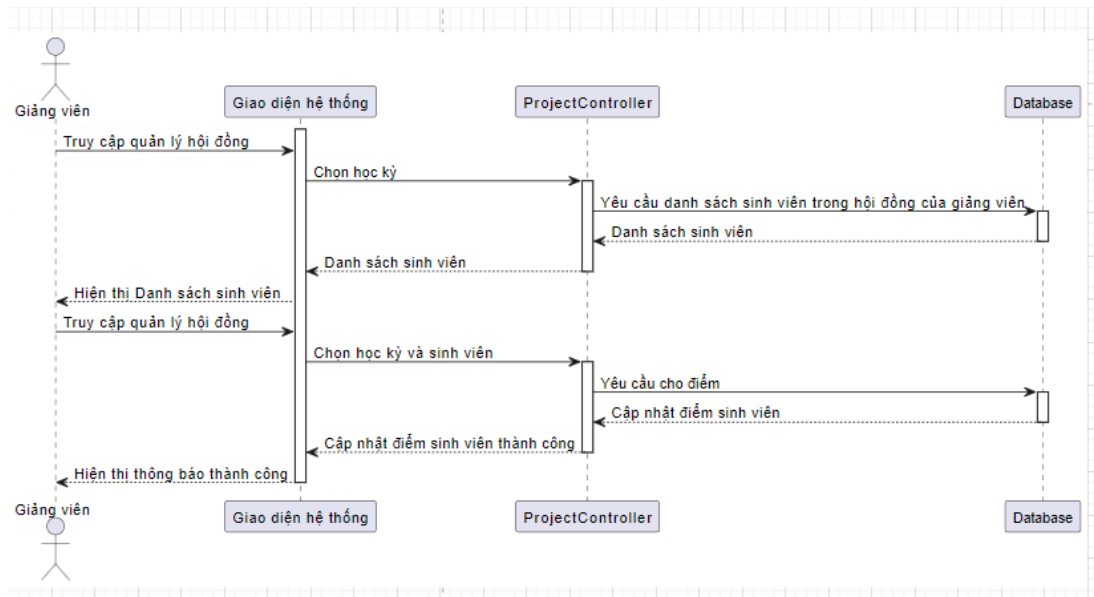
Giảng viên

Giao diện hệ thống

ProjectController

Database

Truy cập quản lý hội đồng

Chọn học kỳ

Yêu cầu danh sách sinh viên trong hội đồng của giảng viên

Danh sách sinh viên

Danh sách sinh viên

Hiện thị Danh sách sinh viên

Truy cập quản lý hội đồng

Chọn học kỳ và sinh viên

Yêu cầu cho điểm

Cập nhật điểm sinh viên

Cập nhật điểm sinh viên thành công

Hiện thị thông báo thành công

Giảng viên

Giao diện hệ thống

ProjectController

Database